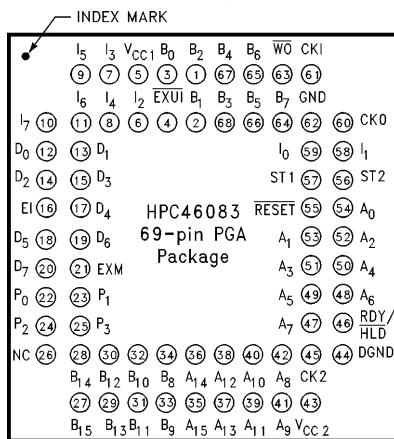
INDEX MARK

$I_5$ $I_3$ $V_{CC1}$ $B_0$ $B_2$ $B_4$ $B_6$ $\overline{WO}$ CKI
9 7 5 3 1 67 65 63 61
$I_6$ $I_4$ $I_2$ $\overline{EXUI}$ $B_1$ $B_3$ $B_5$ $B_7$ GND
$I_7$ 10 11 8 6 4 2 68 66 64 62 60 CKO
$D_0$ 12 13 $D_1$ $I_0$ 59 58 $I_1$
$D_2$ 14 15 $D_3$ ST1 57 56 ST2
EI 16 17 $D_4$ HPC46083 $\overline{RESET}$ 55 54 $A_0$
$D_5$ 18 19 $D_6$ 69-pin PGA $A_1$ 53 52 $A_2$
$D_7$ 20 21 EXM Package $A_3$ 51 50 $A_4$
$P_0$ 22 23 $P_1$ $A_5$ 49 48 $A_6$
$P_2$ 24 25 $P_3$ $A_7$ 47 46 $\overline{RDY}/\overline{HLD}$
NC 26 28 30 32 34 36 38 40 42 45 44 DGND
$B_{14}$ $B_{12}$ $B_{10}$ $B_8$ $A_{14}$ $A_{12}$ $A_{10}$ $A_8$ CK2
27 29 31 33 35 37 39 41 43
$B_{15}$ $B_{13}$ $B_{11}$ $B_9$ $A_{15}$ $A_{13}$ $A_{11}$ $A_9$ $V_{CC2}$